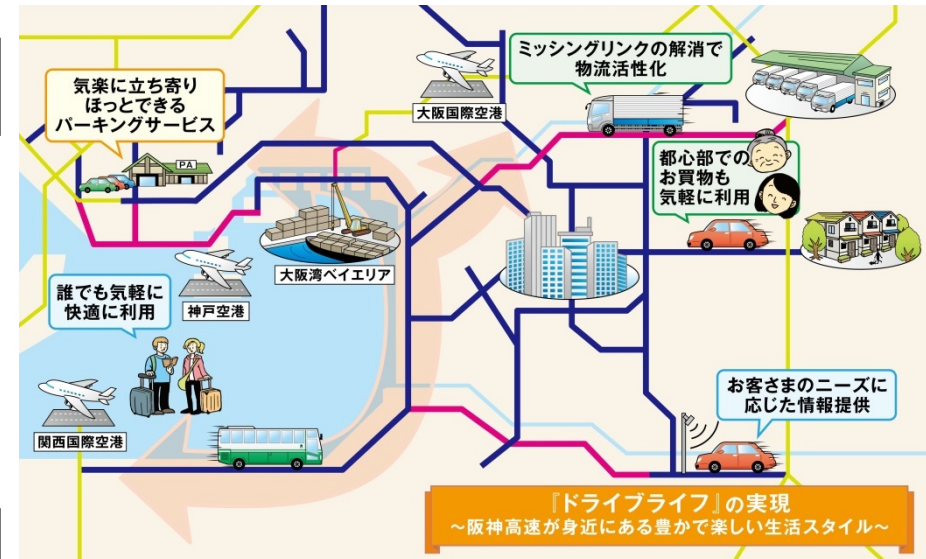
気楽に立ち寄り
ほっとできる
パーキングサービス

PA

大阪国際空港

ミッシングリンクの解消で
物流活性化

都心部での
お買物も
気軽に利用

大阪湾ベイエリア

神戸空港

誰でも気軽に
快適に利用

関西国際空港

お客さまのニーズに
応じた情報提供

『ドライブライフ』の実現
～阪神高速が身近にある豊かで楽しい生活スタイル～